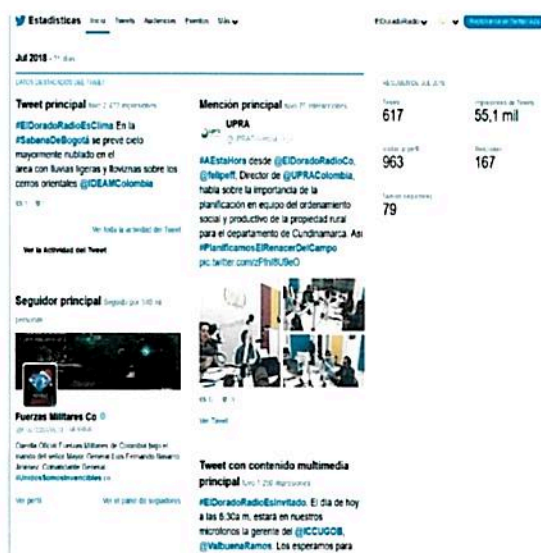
Estadísticas Inicio Tweets Audiencias Eventos Más

Jul 2018 · 31 días

DATOS DESTACADOS DEL TWEET

Tweet principal tuvo 2.4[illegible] impresiones

#ElDoradoRadioEsClima En la #SabanaDeBogotá se prevé cielo mayormente nublado en el área con lluvias ligeras y lloviznas sobre los cerros orientales @IDEAMColombia

Ver toda la actividad del Tweet

Ver la Actividad del Tweet

Mención principal tuvo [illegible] interacciones

UPRA

#AEstaHora desde @ElDoradoRadioCo, @felipeff, Director de @UPRAColombia, habla sobre la importancia de la planificación en equipo del ordenamiento social y productivo de la propiedad rural para el departamento de Cundinamarca. Así #PlanificamosElRenacerDelCampo pic.twitter.com/zPIn8U9eO

Ver Tweet

Seguidor principal Seguido por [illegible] personas

Fuerzas Militares Co

Cuenta Oficial Fuerzas Militares de Colombia bajo el mando del señor Mayor General Luis Fernando Navarro Jiménez, Comandante General #UnidosSomosInvencibles

Ver perfil

Ver el panel de seguidores

Tweet con contenido multimedia principal tuvo 1.2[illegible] impresiones

#ElDoradoRadioEsInvitado. El día de hoy a las 8:30a.m, estará en nuestros micrófonos la gerente del @ICCUGOB, @ValbuenaRamos. Los esperamos para

RESUMEN DE JUL 2018

Tweets
617

Impresiones de Tweets
55,1 mil

Visitas al perfil
963

Menciones
167

Nuevos seguidores
79